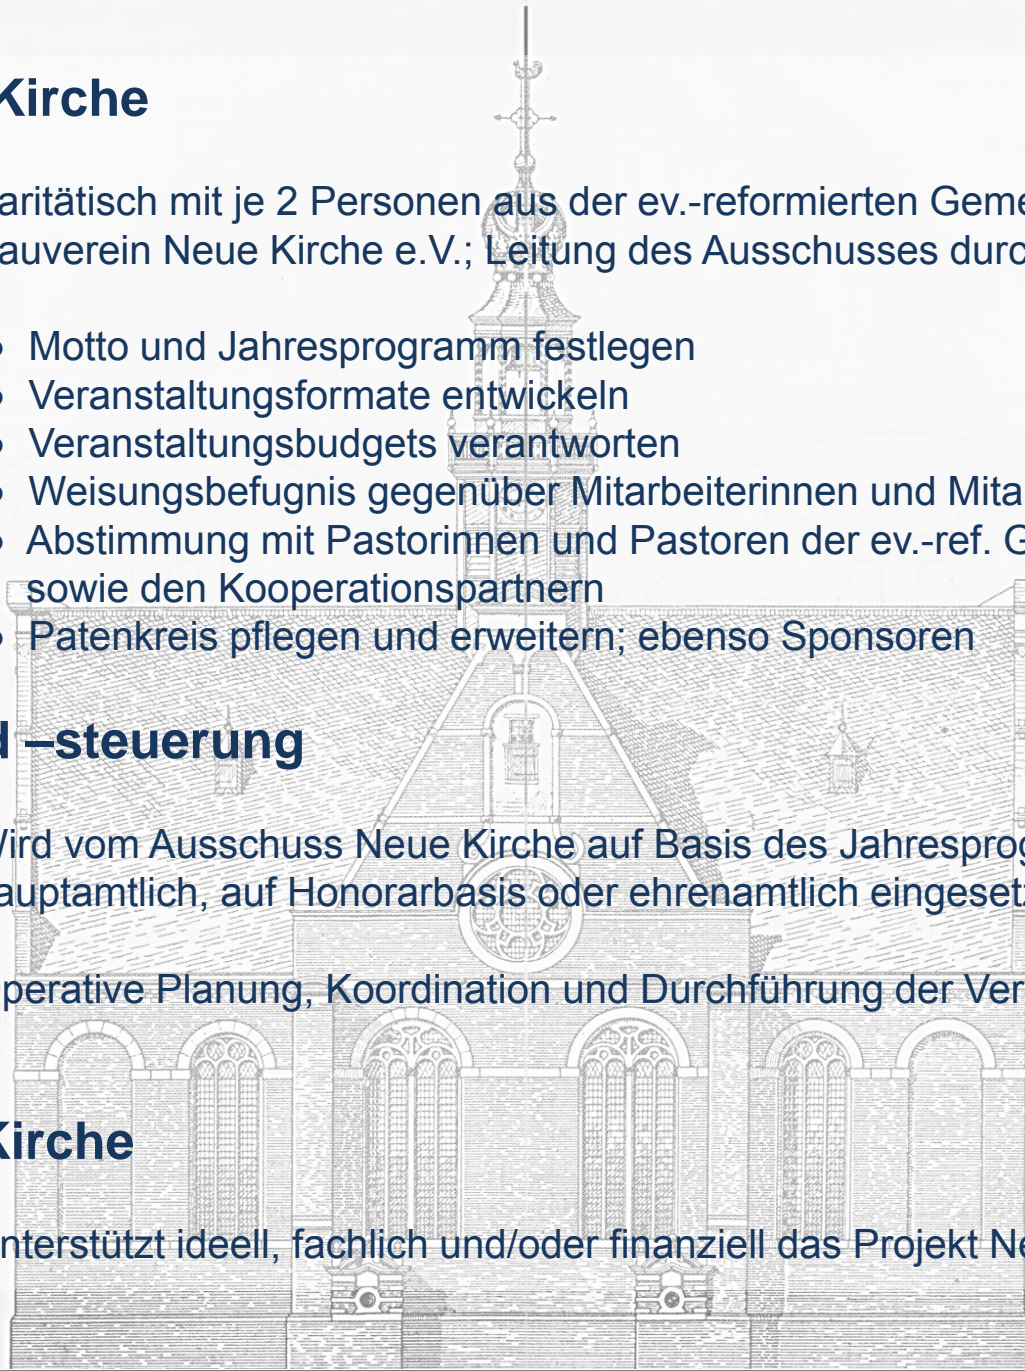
Kirche

aritätisch mit je 2 Personen aus der ev.-reformierten Geme auverein Neue Kirche e.V.; Leitung des Ausschusses durc

- Motto und Jahresprogramm festlegen
- Veranstaltungsformate entwickeln
- Veranstaltungsbudgets verantworten
- Weisungsbefugnis gegenüber Mitarbeiterinnen und Mita
- Abstimmung mit Pastorinnen und Pastoren der ev.-ref. G sowie den Kooperationspartnern
- Patenkreis pflegen und erweitern; ebenso Sponsoren

d –steuerung

Vird vom Ausschuss Neue Kirche auf Basis des Jahresprog auptamtlich, auf Honorarbasis oder ehrenamtlich eingeset

perative Planung, Koordination und Durchführung der Ver

Kirche

nterstützt ideell, fachlich und/oder finanziell das Projekt Ne